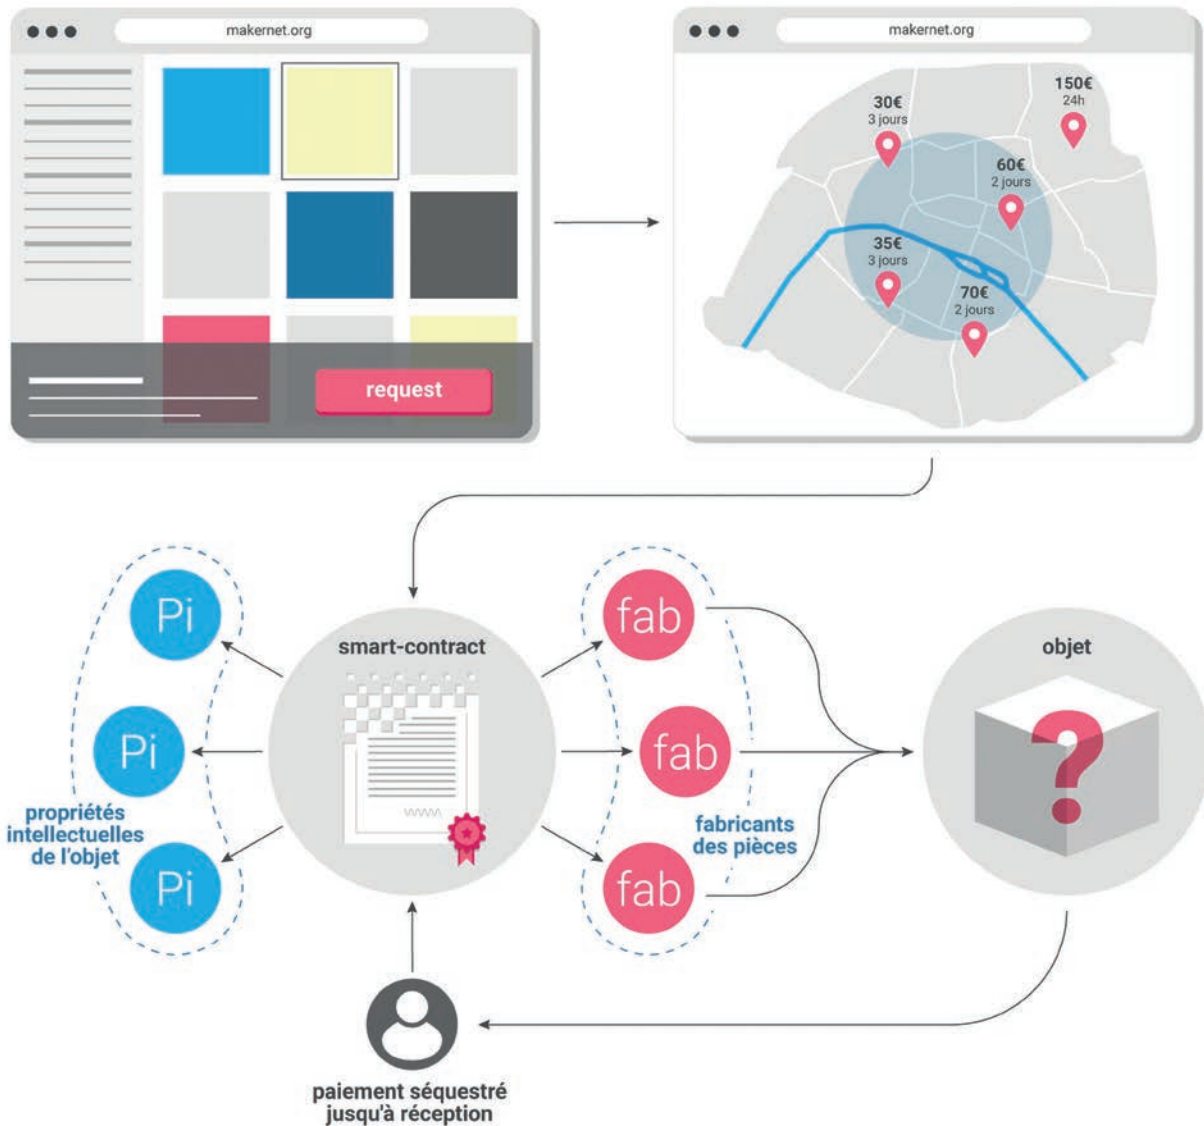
makernet.org

request

makernet.org

30€
3 jours

150€
24h

60€
2 jours

35€
3 jours

70€
2 jours

Pi

Pi

Pi

propriétés intellectuelles de l'objet

smart-contract

fab

fab

fab

fabricants des pièces

objet

paiement séquestré jusqu'à réception